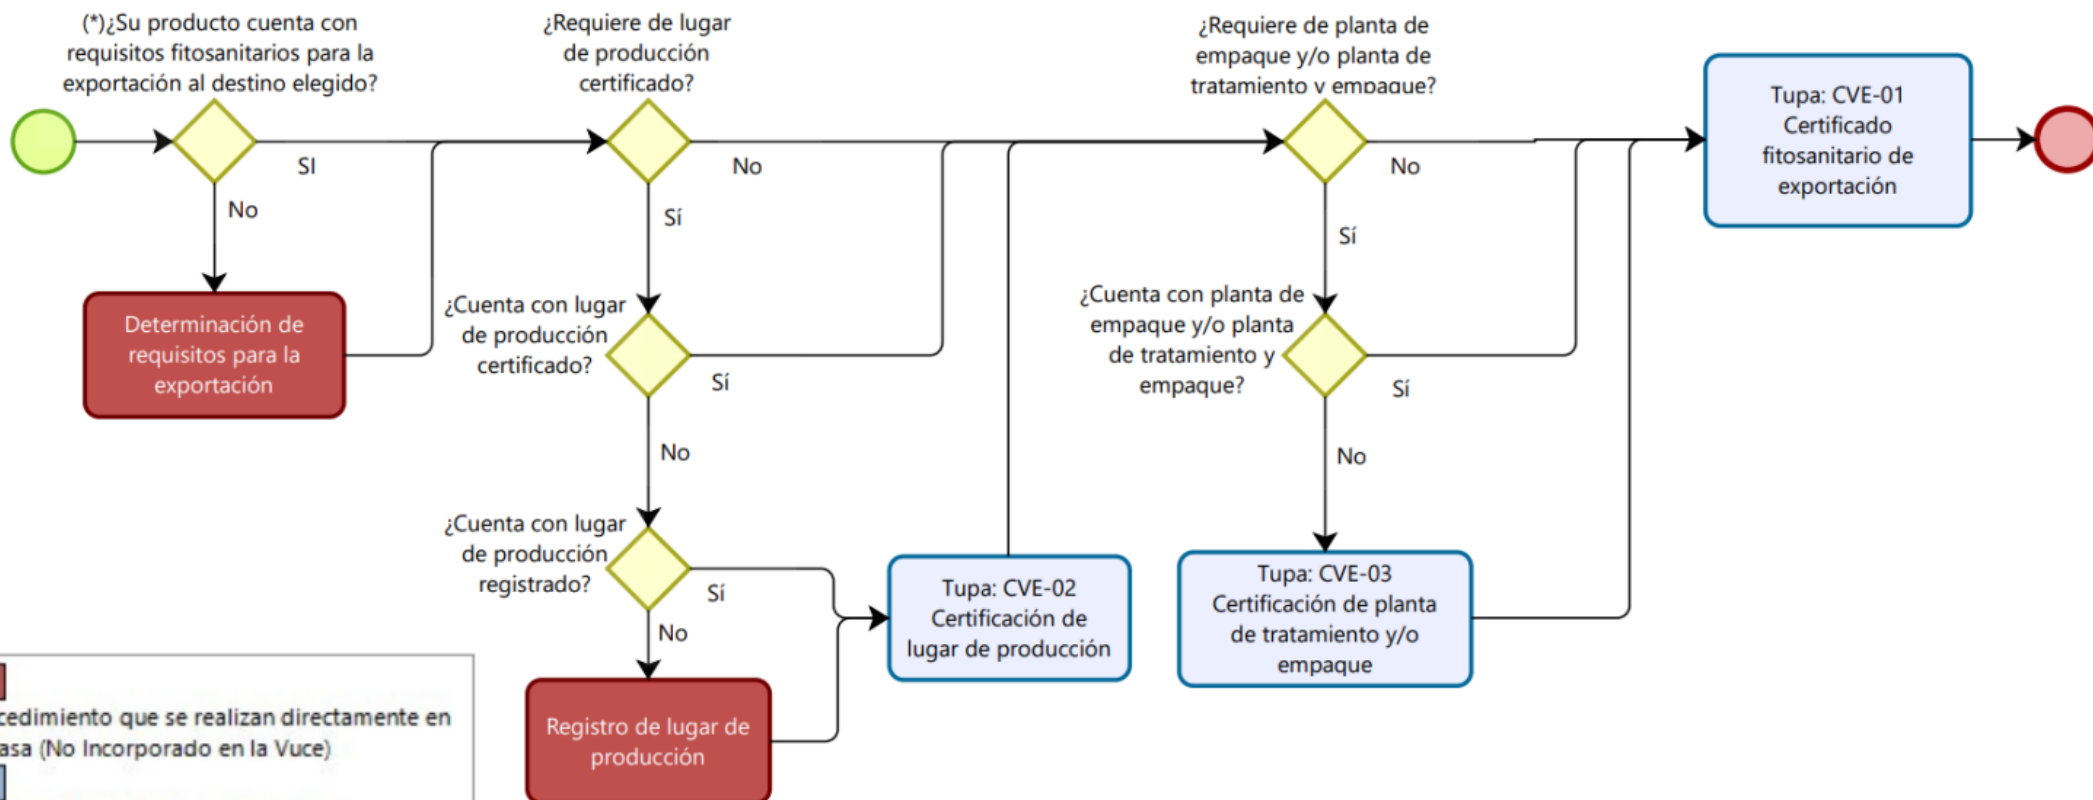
(*)¿Su producto cuenta con requisitos fitosanitarios para la exportación al destino elegido?

SI

No

Determinación de requisitos para la exportación

¿Requiere de lugar de producción certificado?

No

Sí

¿Cuenta con lugar de producción certificado?

Sí

No

¿Cuenta con lugar de producción registrado?

Sí

No

Registro de lugar de producción

Tupa: CVE-02 Certificación de lugar de producción

¿Requiere de planta de empaque y/o planta de tratamiento y empaque?

No

Sí

¿Cuenta con planta de empaque y/o planta de tratamiento y empaque?

Sí

No

Tupa: CVE-03 Certificación de planta de tratamiento y/o empaque

Tupa: CVE-01 Certificado fitosanitario de exportación

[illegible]cedimiento que se realizan directamente en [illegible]asa (No Incorporado en la Vuce)